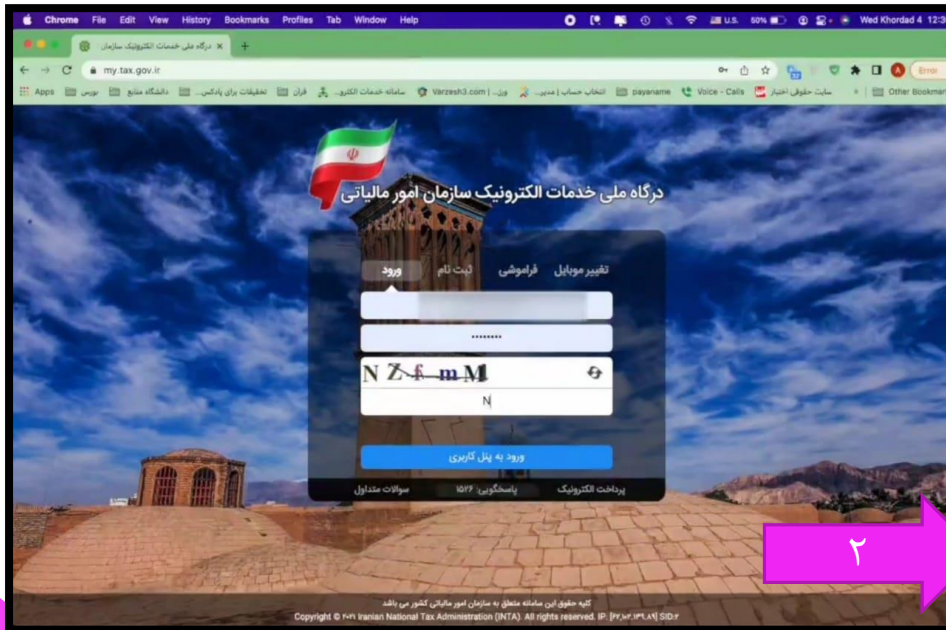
Chrome File Edit View History Bookmarks Profiles Tab Window Help
U.S. 50% Wed Khordad 4 12:3

درگاه ملی خدمات الکترونیک سازمان ×
my.tax.gov.ir
Error

Apps بورس دانشگاه منابع تحقیقات برای پادکس... قرآن سامانه خدمات الکترو... Varzesh3.com | ورز... انتخاب حساب | مدیر... payaname Voice - Calls سایت حقوقی اختیار Other Bookmarks

درگاه ملی خدمات الکترونیک سازمان امور مالیاتی

ورود ثبت نام فراموشی تغییر موبایل

••••••••

NZfmM

N

ورود به پنل کاربری

سوالات متداول پاسخگویی ۱۵۲۶ پرداخت الکترونیک

۲

کلیه حقوق این سامانه متعلق به سازمان امور مالیاتی کشور می باشد
Copyright © ۲۰۲۱ Iranian National Tax Administration (INTA). All rights reserved. IP: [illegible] SID:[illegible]